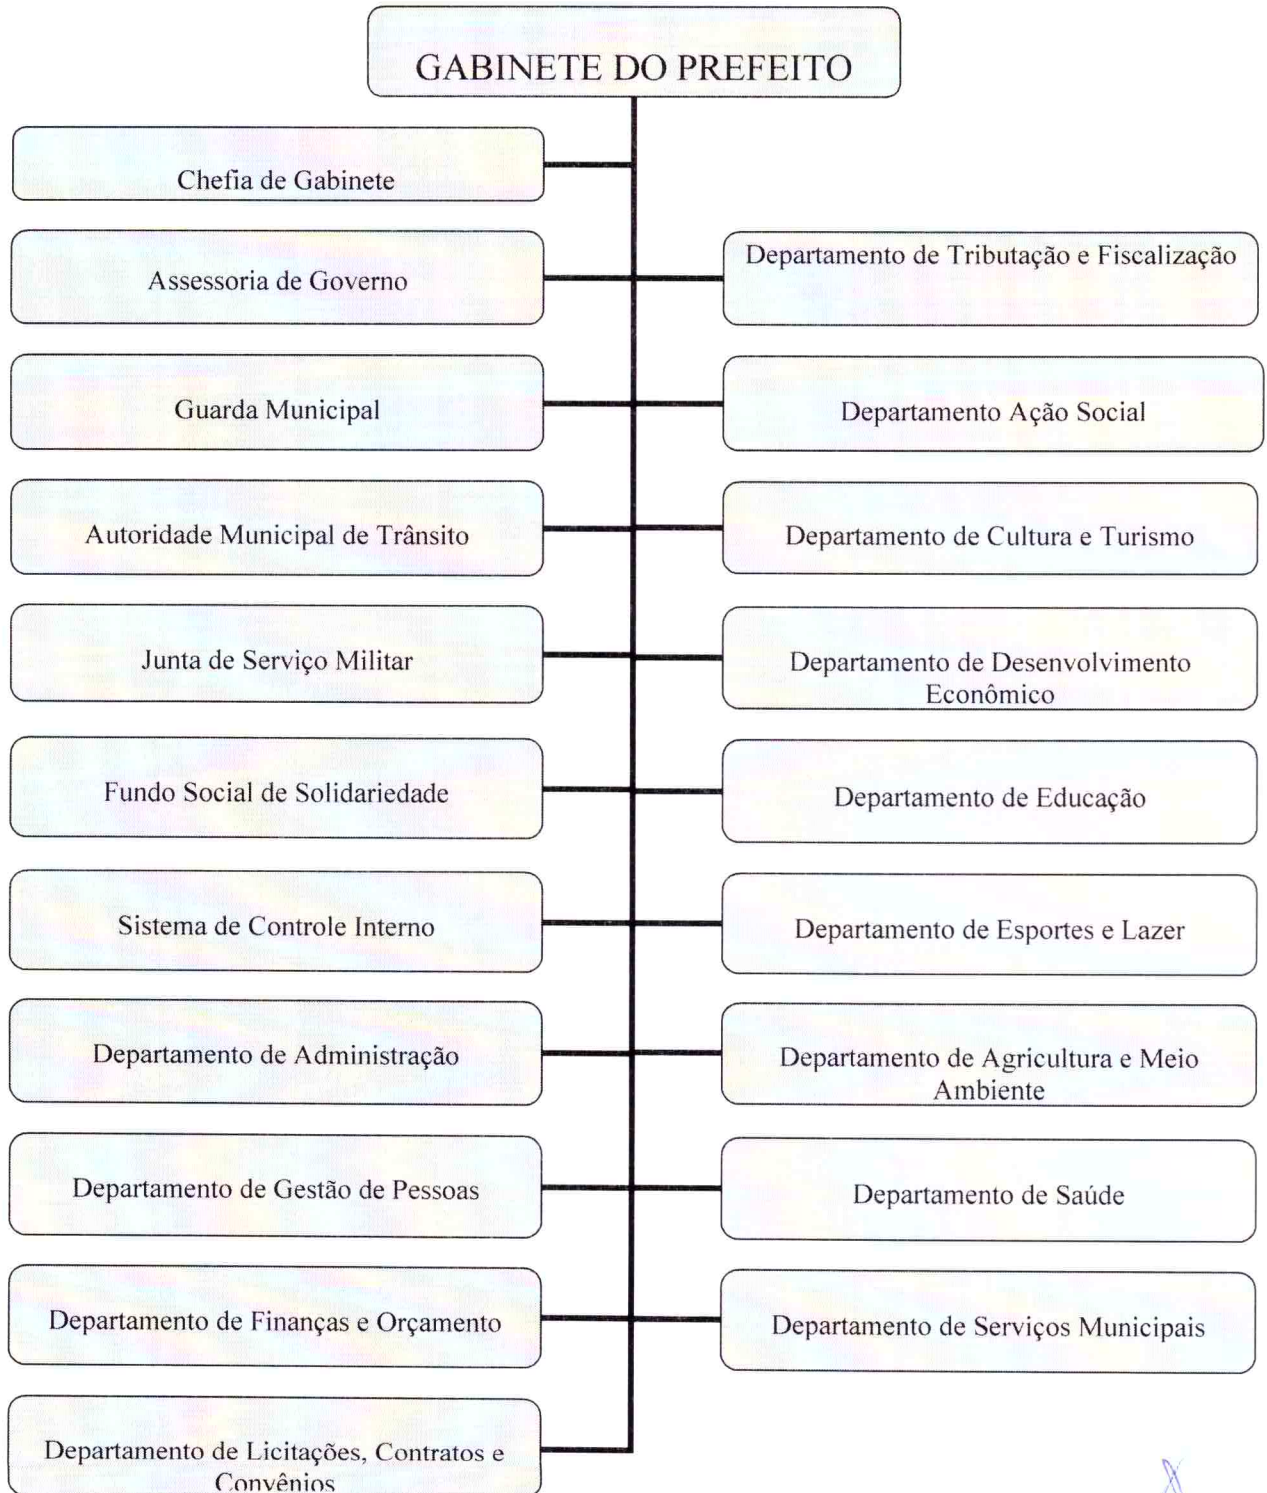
GABINETE DO PREFEITO

Chefia de Gabinete

Assessoria de Governo

Guarda Municipal

Autoridade Municipal de Trânsito

Junta de Serviço Militar

Fundo Social de Solidariedade

Sistema de Controle Interno

Departamento de Administração

Departamento de Gestão de Pessoas

Departamento de Finanças e Orçamento

Departamento de Licitações, Contratos e Convênios

Departamento de Tributação e Fiscalização

Departamento Ação Social

Departamento de Cultura e Turismo

Departamento de Desenvolvimento Econômico

Departamento de Educação

Departamento de Esportes e Lazer

Departamento de Agricultura e Meio Ambiente

Departamento de Saúde

Departamento de Serviços Municipais